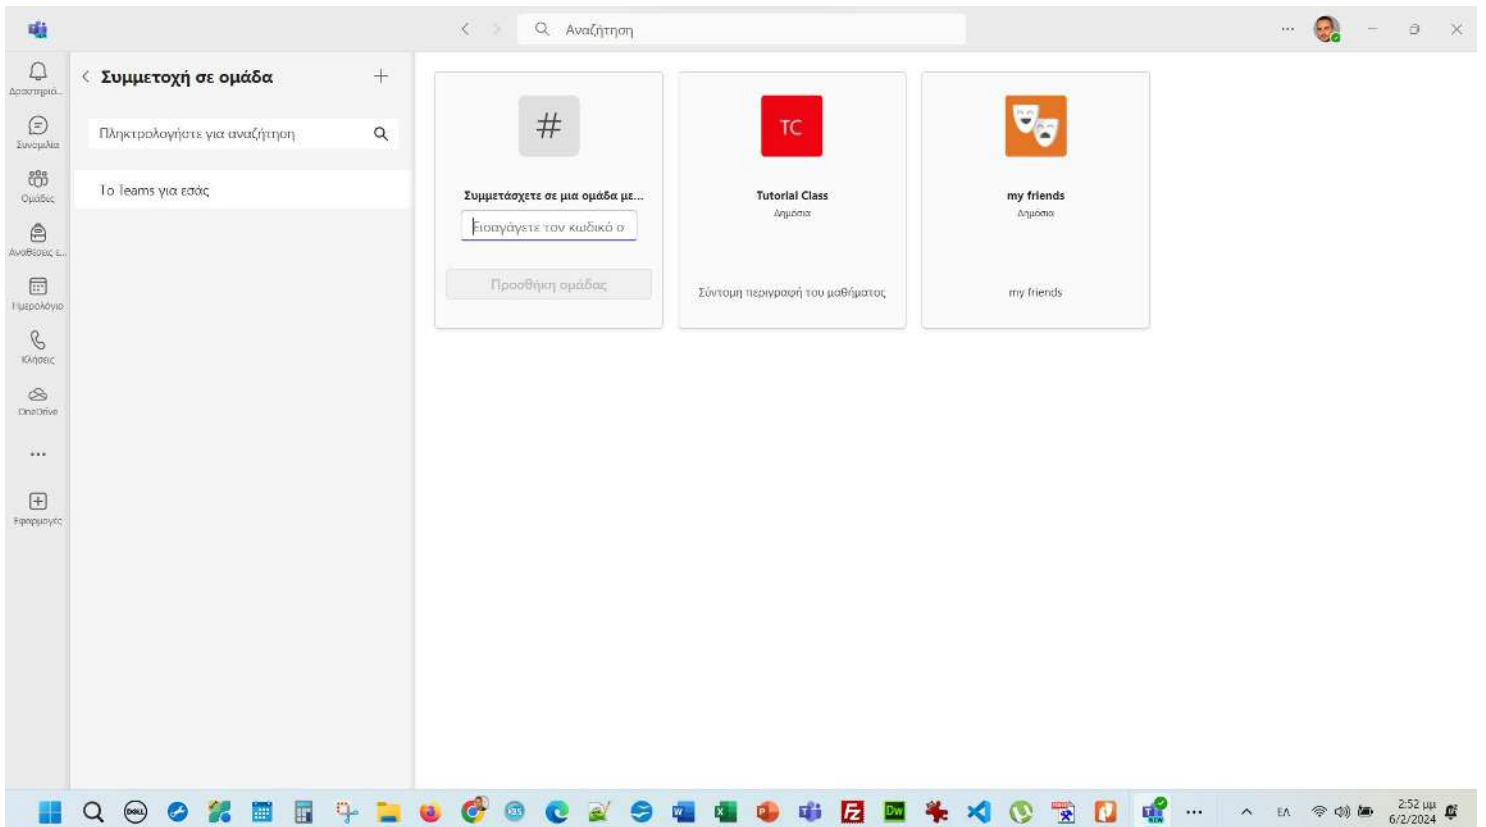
Αναζήτηση

Δραστηριό...
Συνομιλία
Ομάδες
Αναθέσεις ε...
Ημερολόγιο
Κλήσεις
OneDrive
...
Εφαρμογές

Συμμετοχή σε ομάδα

Πληκτρολογήστε για αναζήτηση

Το Teams για εσάς

#
Συμμετάσχετε σε μια ομάδα με...
Εισαγάγετε τον κωδικό ο
Προσθήκη ομάδας

TC
Tutorial Class
Δημόσια
Σύντομη περιγραφή του μαθήματος

my friends
Δημόσια
my friends

ΕΛ
2:52 μμ
6/2/2024